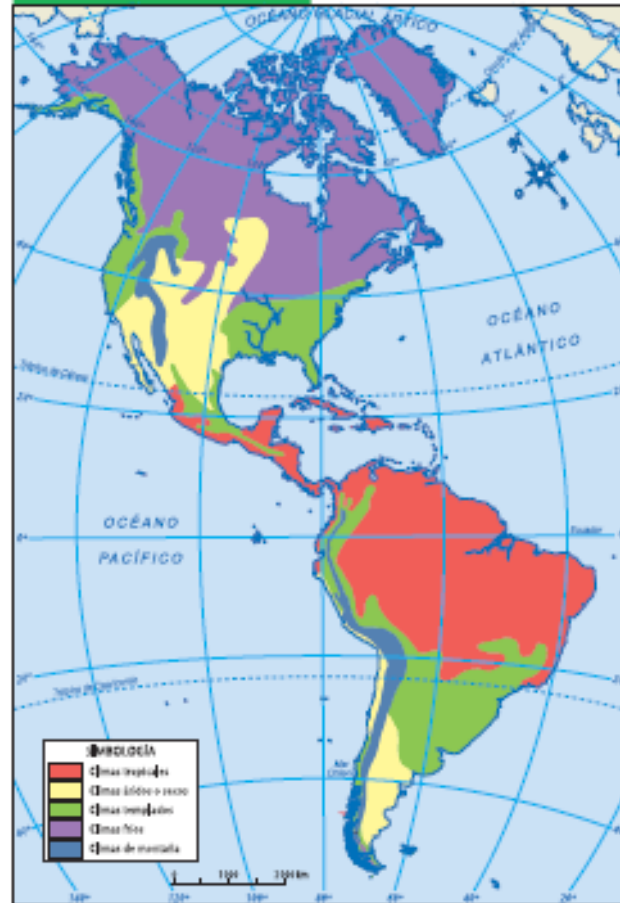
OCÉANO GLACIAL ÁRTICO

OCÉANO ATLÁNTICO

OCÉANO PACÍFICO

Trópico de Cáncer

Ecuador

Trópico de Capricornio

SIMBOLOGÍA
Climas tropicales
Climas áridos o secos
Climas templados
Climas fríos
Climas de montaña

0 1000 2000 km

140° 120° 100° 80° 60° 40° 20°